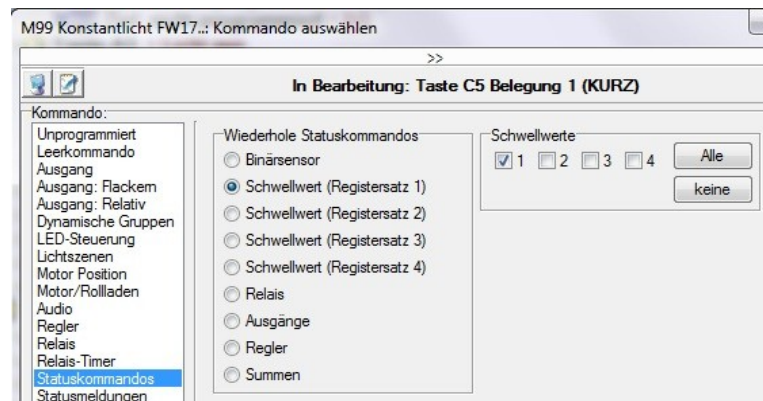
M99 Konstantlicht FW17..: Kommando auswählen

>>

In Bearbeitung: Taste C5 Belegung 1 (KURZ)

Kommando:

Unprogrammiert
Leerkommando
Ausgang
Ausgang: Flackern
Ausgang: Relativ
Dynamische Gruppen
LED-Steuerung
Lichtszenen
Motor Position
Motor/Rollladen
Audio
Regler
Relais
Relais-Timer
Statuskommandos
Statusmeldungen

Wiederhole Statuskommandos

Binärsensor
Schwellwert (Registersatz 1)
Schwellwert (Registersatz 2)
Schwellwert (Registersatz 3)
Schwellwert (Registersatz 4)
Relais
Ausgänge
Regler
Summen

Schwellwerte

1 2 3 4

Alle

keine